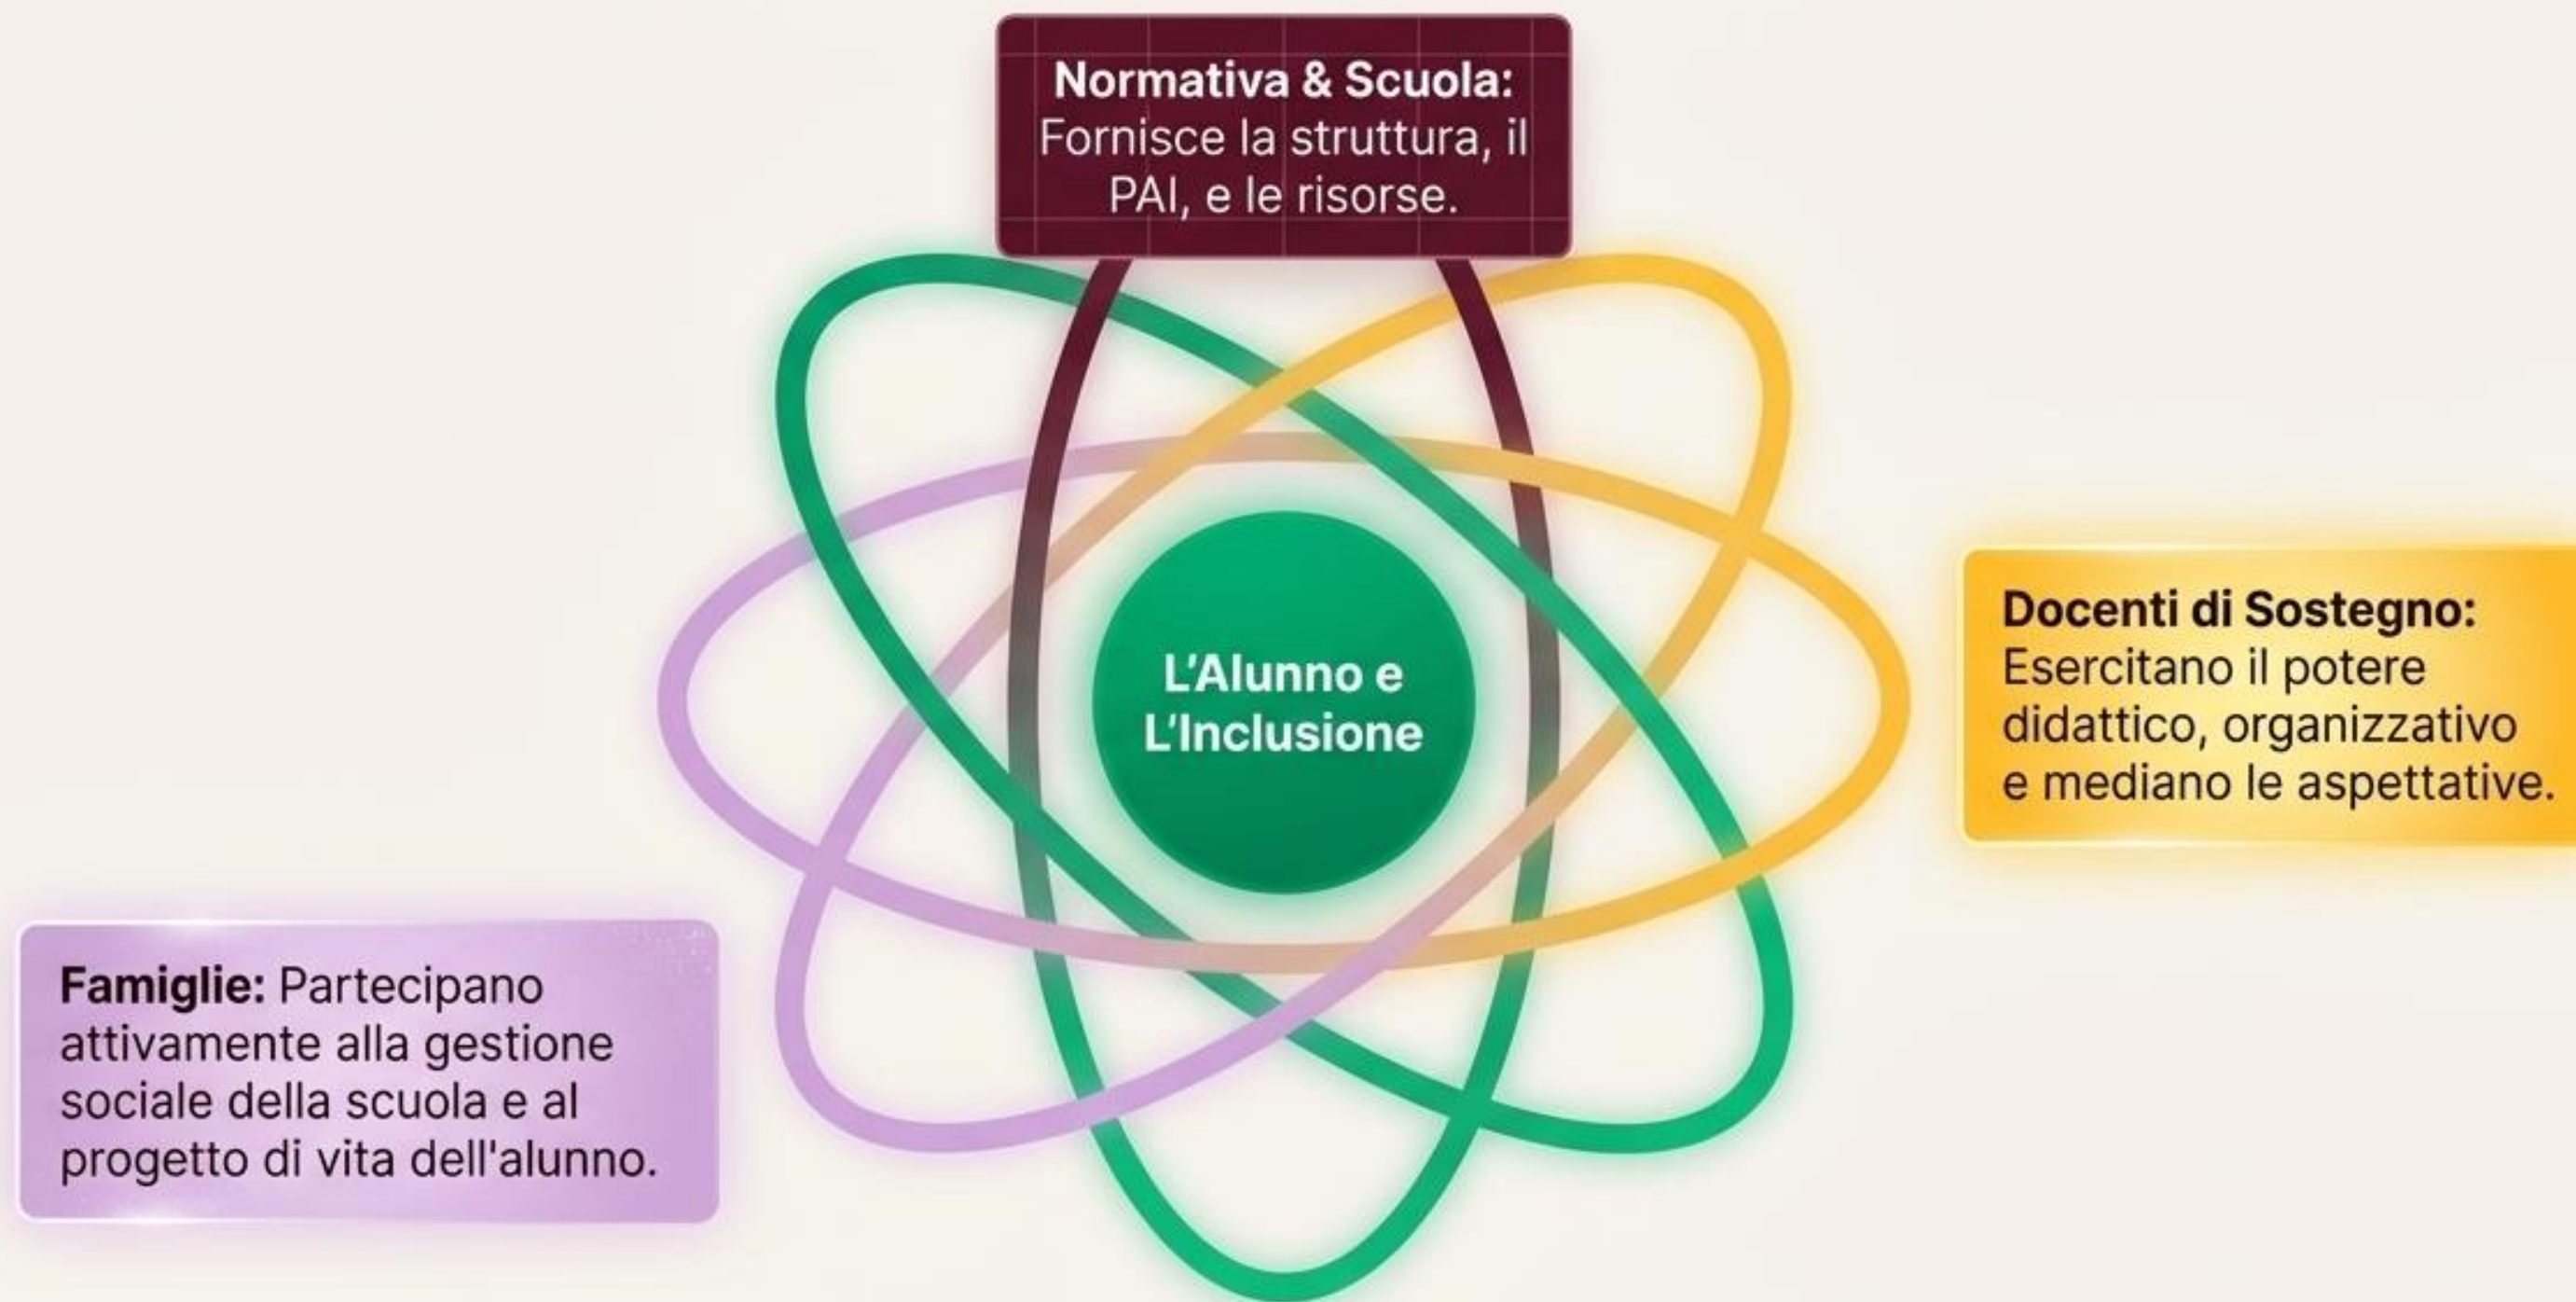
**Normativa & Scuola:** Fornisce la struttura, il PAI, e le risorse.

L'Alunno e L'Inclusione

**Docenti di Sostegno:** Esercitano il potere didattico, organizzativo e mediano le aspettative.

**Famiglie:** Partecipano attivamente alla gestione sociale della scuola e al progetto di vita dell'alunno.